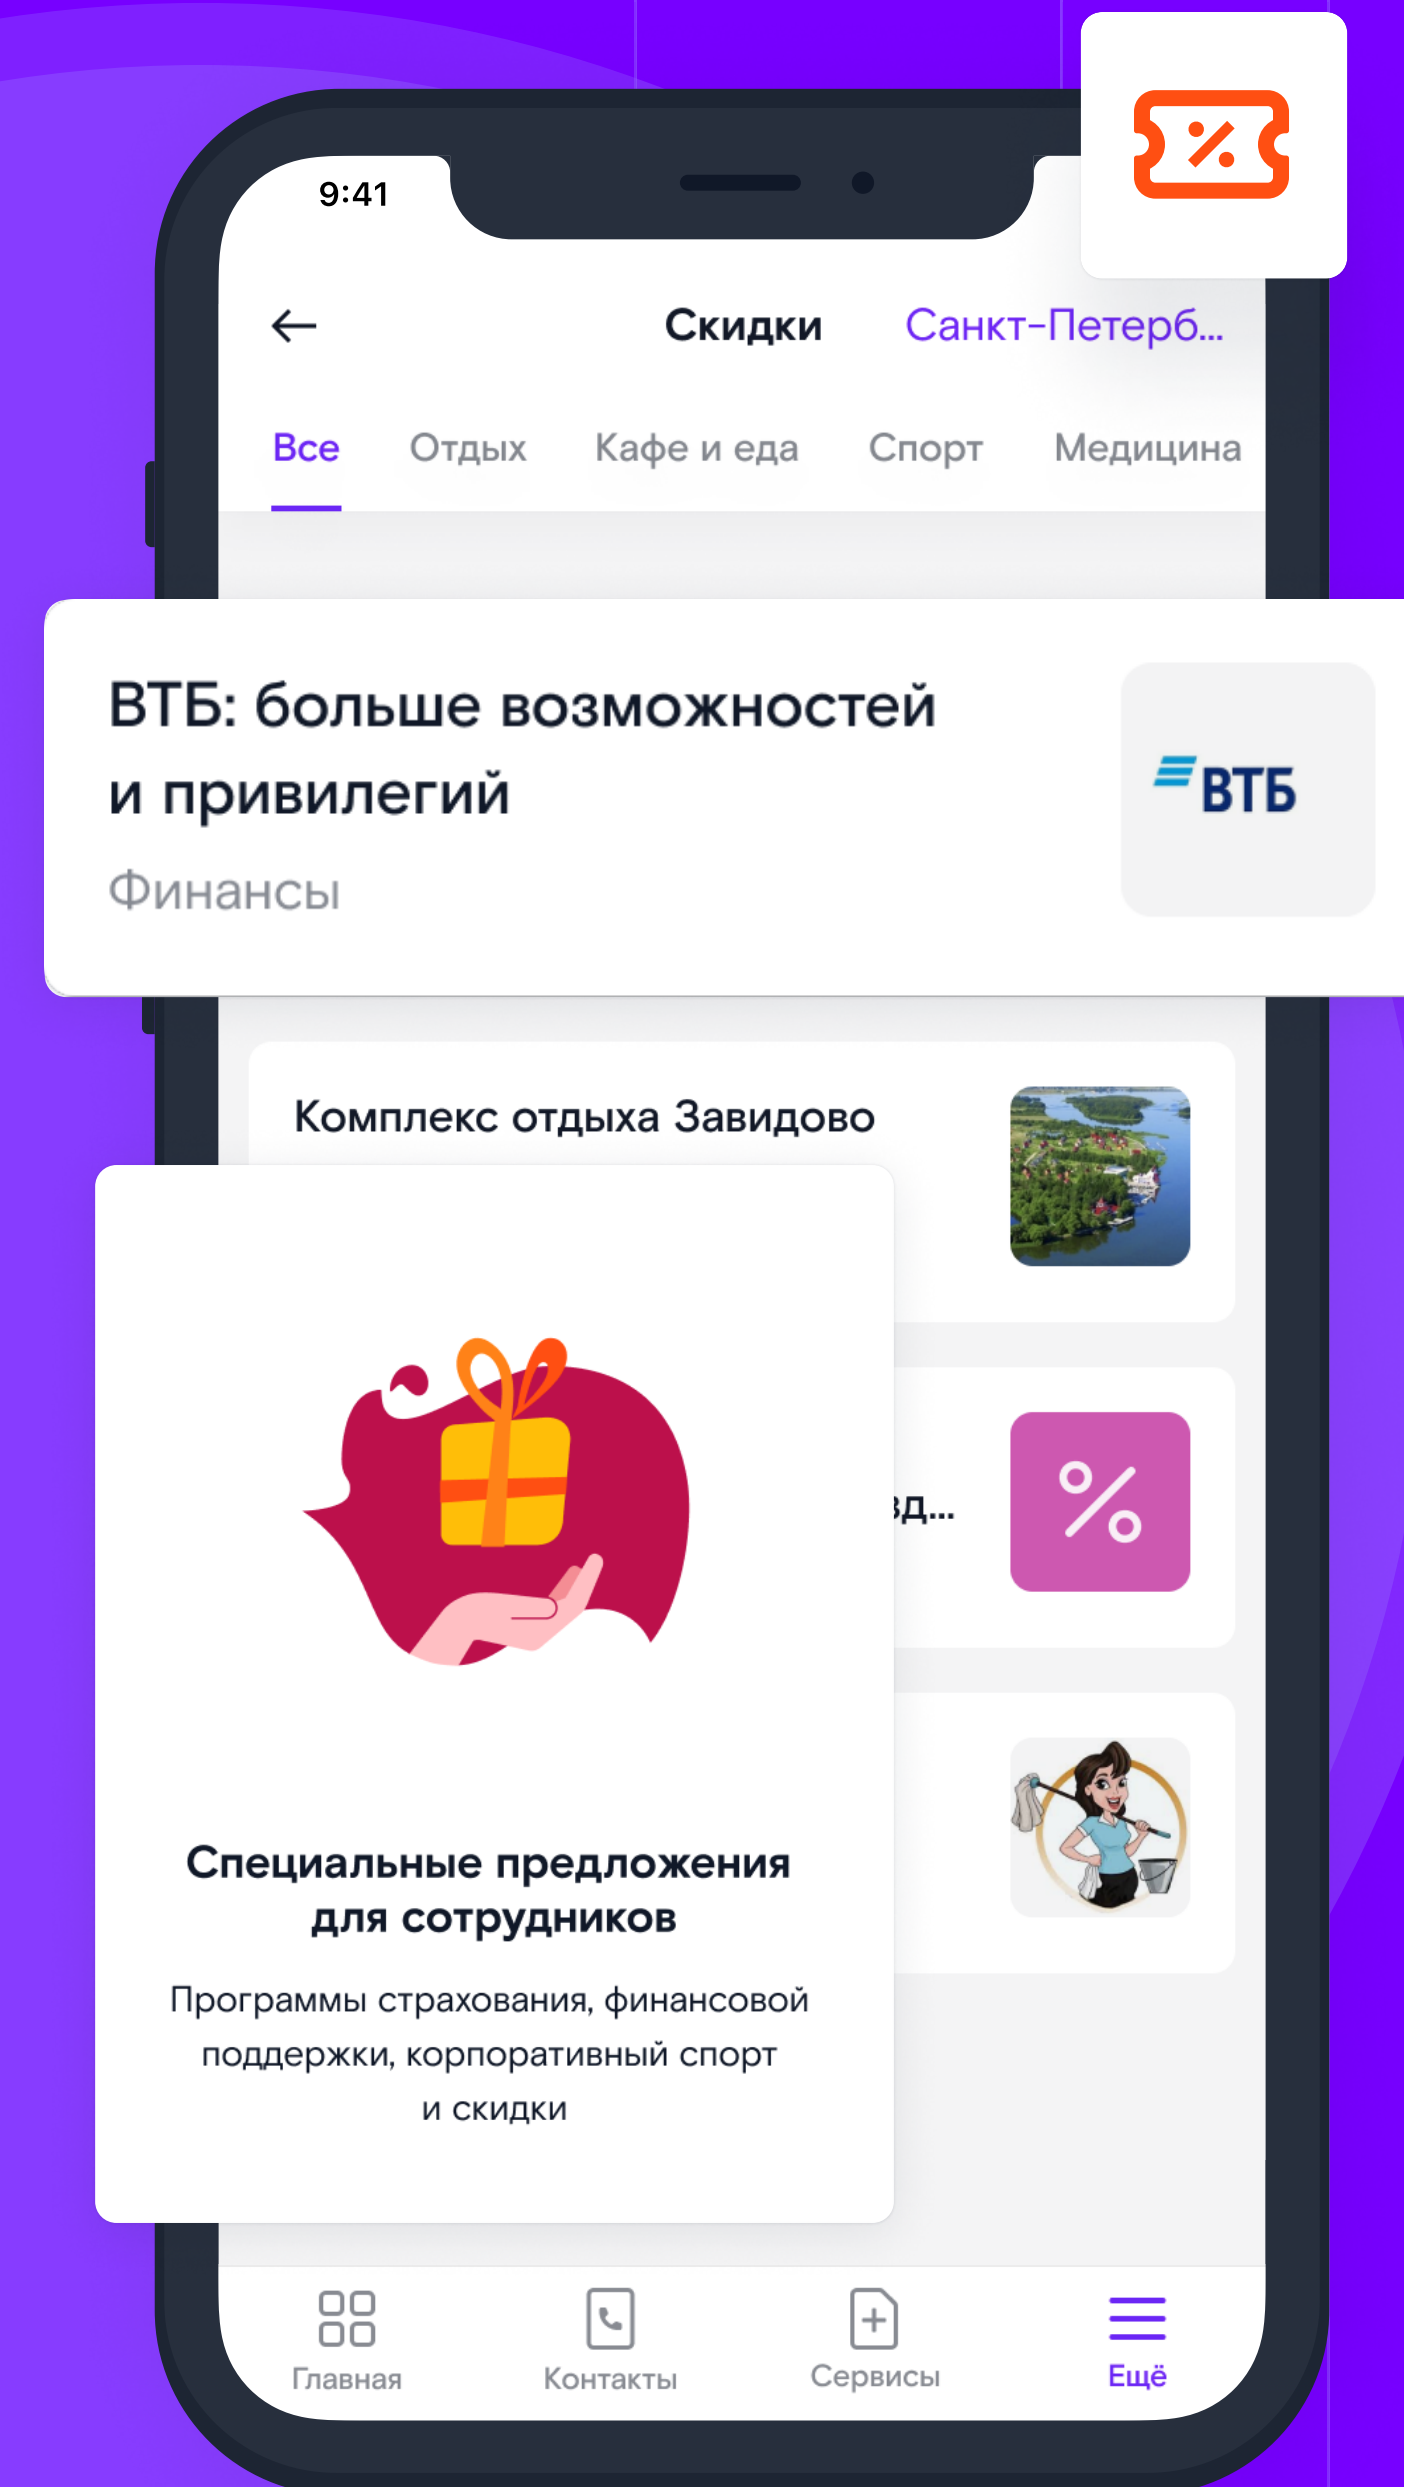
9:41

Скидки Санкт-Петерб...

Все Отдых Кафе и еда Спорт Медицина

ВТБ: больше возможностей и привилегий

Финансы

ВТБ

Комплекс отдыха Завидово

зд...

%

Специальные предложения для сотрудников

Программы страхования, финансовой поддержки, корпоративный спорт и скидки

Главная Контакты Сервисы Ещё